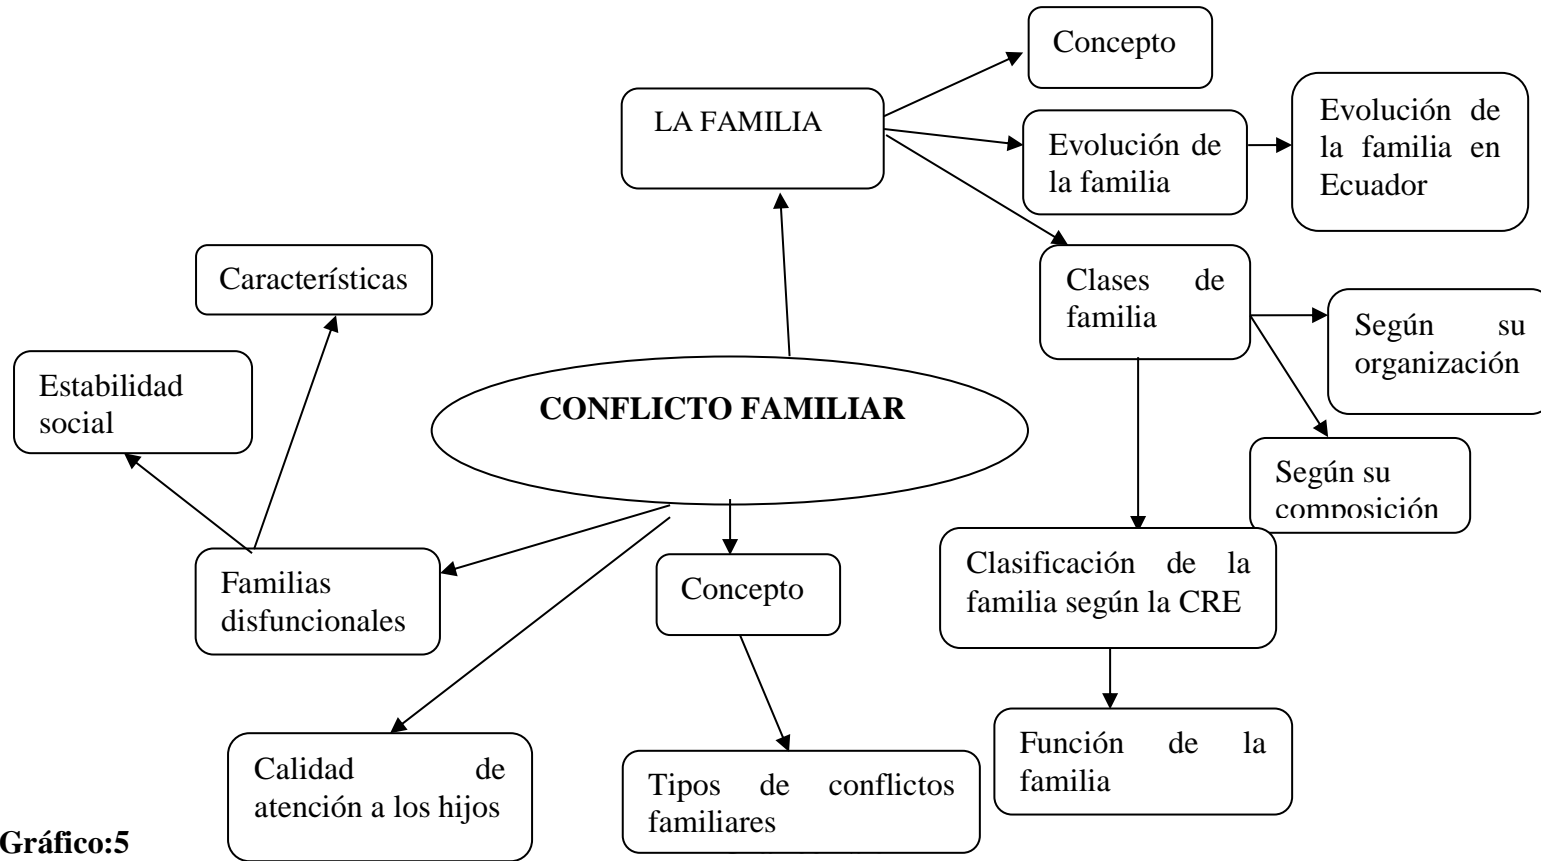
Concepto

LA FAMILIA

Evolución de la familia

Evolución de la familia en Ecuador

Características

Clases de familia

Según su organización

Estabilidad social

CONFLICTO FAMILIAR

Según su composición

Clasificación de la familia según la CRE

Familias disfuncionales

Concepto

Función de la familia

Calidad de atención a los hijos

Tipos de conflictos familiares

Gráfico:5